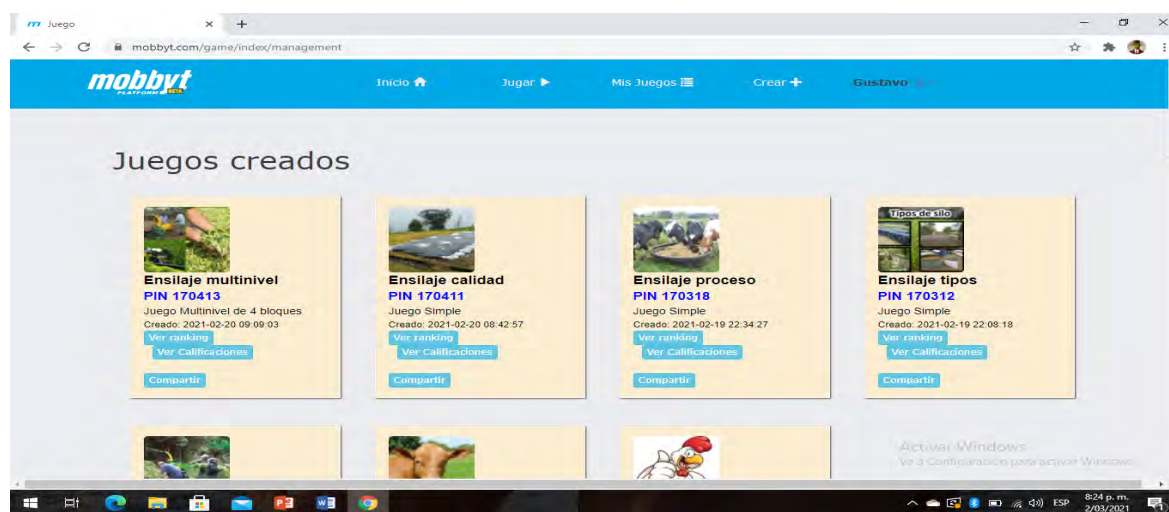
Juego ×

mobbyt.com/game/index/management

mobbyt PLATFORM BETA

Inicio Jugar Mis Juegos Crear Gustavo

Juegos creados

Ensilaje multinivel
PIN 170413
Juego Multinivel de 4 bloques
Creado: 2021-02-20 09:09:03
Ver ranking
Ver Calificaciones
Compartir

Ensilaje calidad
PIN 170411
Juego Simple
Creado: 2021-02-20 08:42:57
Ver ranking
Ver Calificaciones
Compartir

Ensilaje proceso
PIN 170318
Juego Simple
Creado: 2021-02-19 22:34:27
Ver ranking
Ver Calificaciones
Compartir

Tipos de silo
Ensilaje tipos
PIN 170312
Juego Simple
Creado: 2021-02-19 22:08:18
Ver ranking
Ver Calificaciones
Compartir

Activar Windows
Ve a Configuración para activar Windows.

ESP 8:24 p. m. 2/03/2021